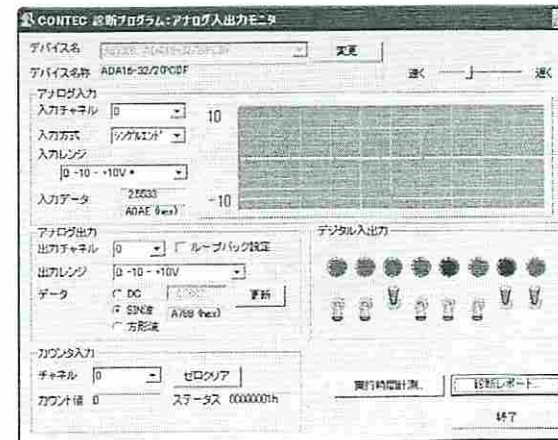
CONTEC 診断プログラム:アナログ入出力モニタ

デバイス名 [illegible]
変更
デバイス名称 ADA16-32/2(PCI)F
遅く
速く

アナログ入力
入力チャネル 0
入力方式 シングルエンド
入力レンジ
0 -10 - +10V *
入力データ 25530
A0AE (hex)
10
-10

アナログ出力
出力チャネル 0
ループバック設定
出力レンジ 0 -10 - +10V
データ
DC
更新
SIN波 A768 (hex)
方形波

デジタル入出力

カウンタ入力
チャネル 0
ゼロクリア
カウント値 0
ステータス 00000001h

実行時間計測
診断レポート
終了